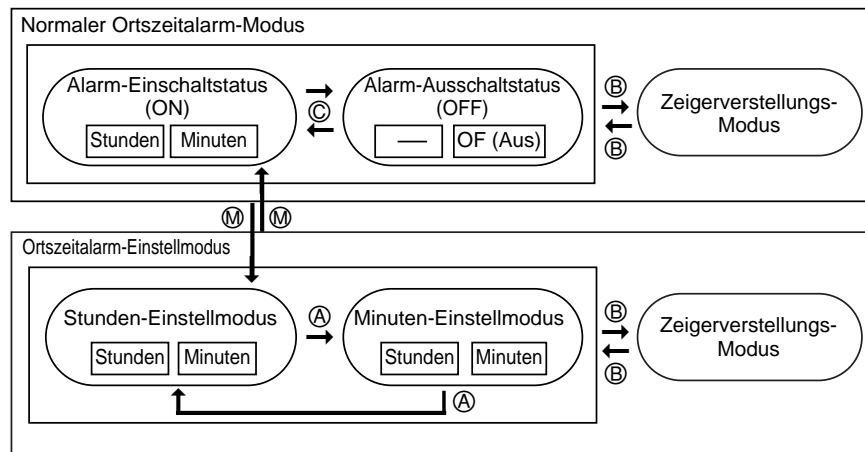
Normaler Ortszeitalarm-Modus

Alarm-Einschaltstatus (ON)

Stunden | Minuten

Ⓒ

Alarm-Ausschaltstatus (OFF)

— | OF (Aus)

Ⓑ

Ⓑ

Zeigerverstellungs-Modus

Ⓜ Ⓜ

Ortszeitalarm-Einstellmodus

Stunden-Einstellmodus

Stunden | Minuten

Ⓐ

Minuten-Einstellmodus

Stunden | Minuten

Ⓐ

Ⓑ

Ⓑ

Zeigerverstellungs-Modus